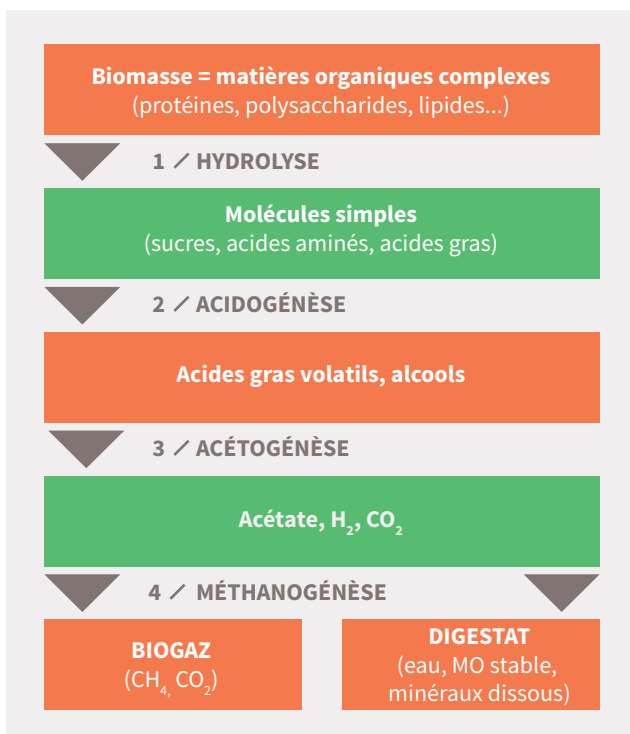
**Biomasse = matières organiques complexes**
(protéines, polysaccharides, lipides...)

1 ⁄ HYDROLYSE

**Molécules simples**
(sucres, acides aminés, acides gras)

2 ⁄ ACIDOGÉNÈSE

**Acides gras volatils, alcools**

3 ⁄ ACÉTOGÉNÈSE

**Acétate, $H_2$, $CO_2$**

4 ⁄ MÉTHANOGÉNÈSE

**BIOGAZ**
($CH_4$, $CO_2$)

**DIGESTAT**
(eau, MO stable, minéraux dissous)